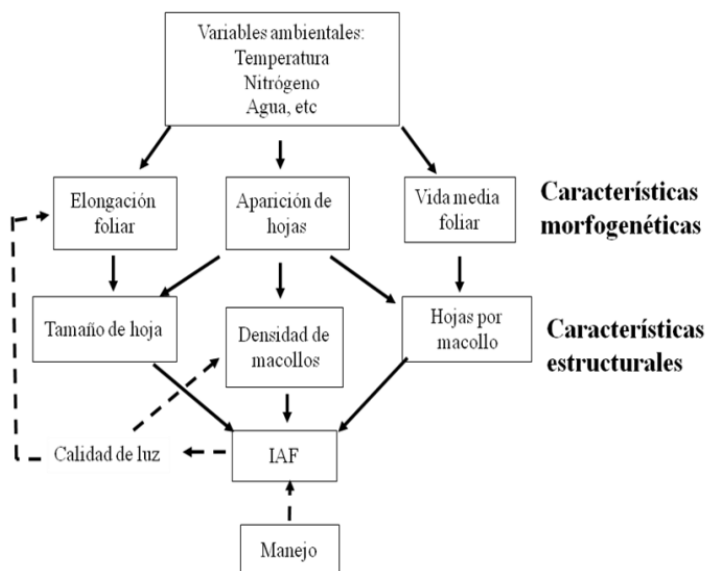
Variables ambientales:
Temperatura
Nitrógeno
Agua, etc

Elongación foliar

Aparición de hojas

Vida media foliar

Características morfogenéticas

Tamaño de hoja

Densidad de macollos

Hojas por macollo

Características estructurales

Calidad de luz

IAF

Manejo